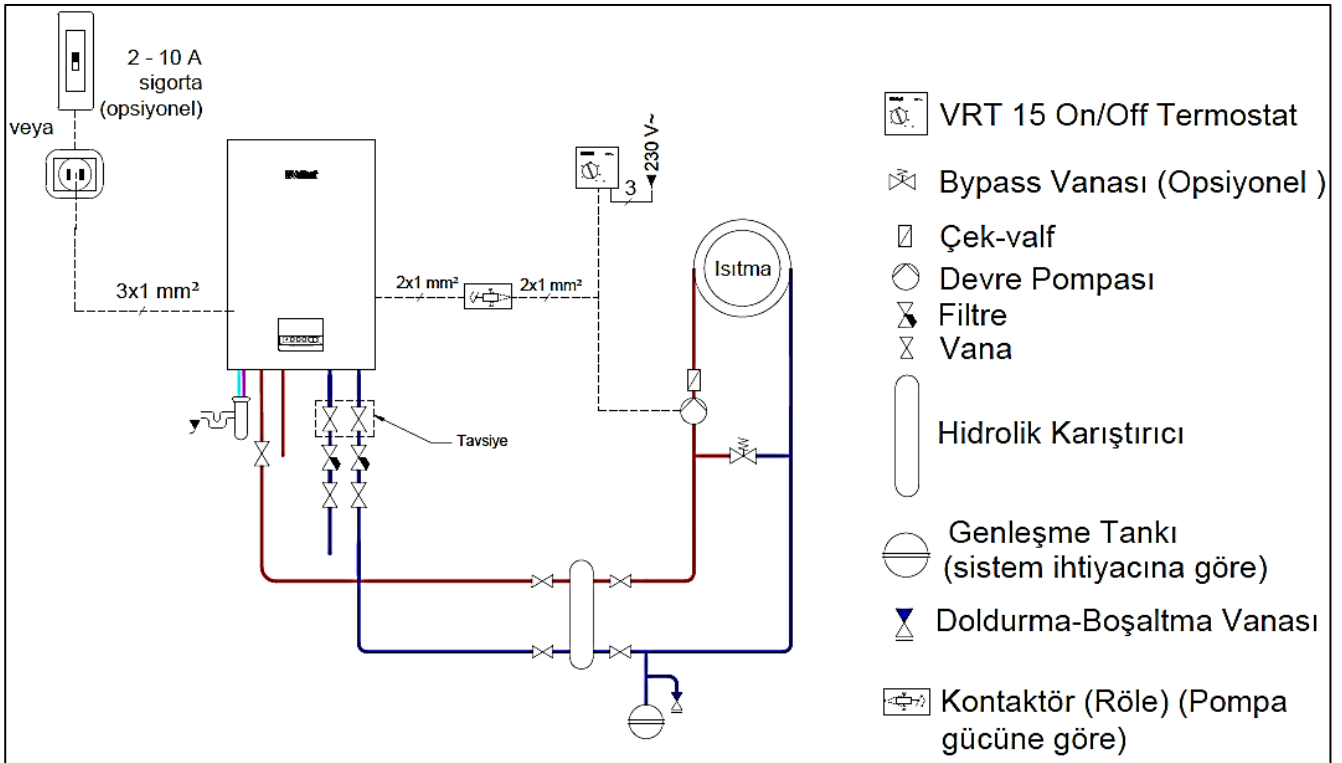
2 - 10 A
sigorta
(opsiyonel)

veya

3x1 mm²

2x1 mm²

2x1 mm²

230 V~

3

Isıtma

Tavsiye

VRT 15 On/Off Termostat

Bypass Vanası (Opsiyonel )

Çek-valf

Devre Pompası

Filtre

Vana

Hidrolik Karıştırıcı

Genleşme Tankı
(sistem ihtiyacına göre)

Doldurma-Boşaltma Vanası

Kontaktör (Röle) (Pompa gücüne göre)